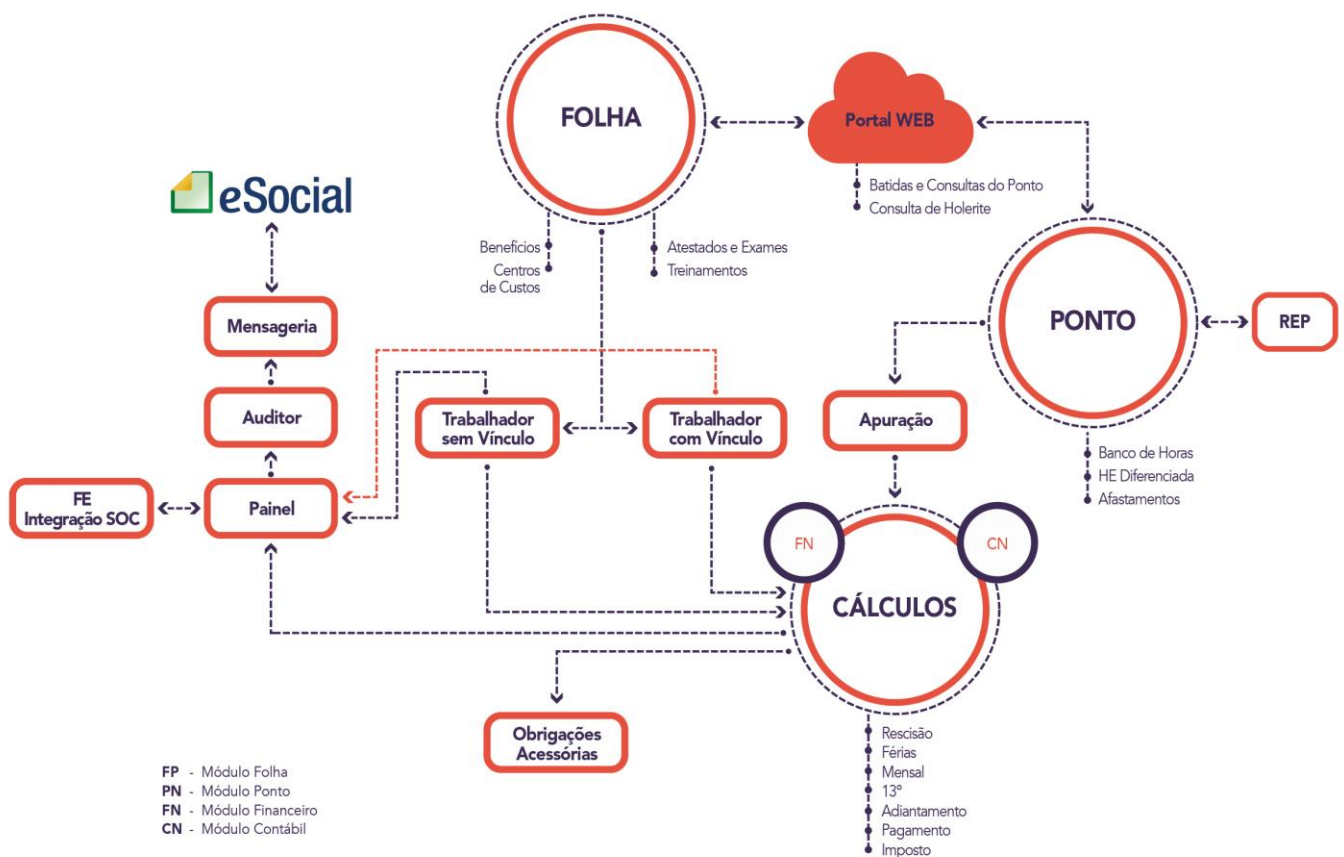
FOLHA

Portal WEB

Batidas e Consultas do Ponto
Consulta de Holerite

eSocial

Benefícios
Centros de Custos

Atestados e Exames
Treinamentos

PONTO

REP

Mensageria

Auditor

Trabalhador sem Vínculo

Trabalhador com Vínculo

Apuração

Banco de Horas
HE Diferenciada
Afastamentos

FE Integração SOC

Painel

FN

CN

CÁLCULOS

Obrigações Acessórias

Rescisão
Férias
Mensal
13º
Adiantamento
Pagamento
Imposto

FP - Módulo Folha
PN - Módulo Ponto
FN - Módulo Financeiro
CN - Módulo Contábil